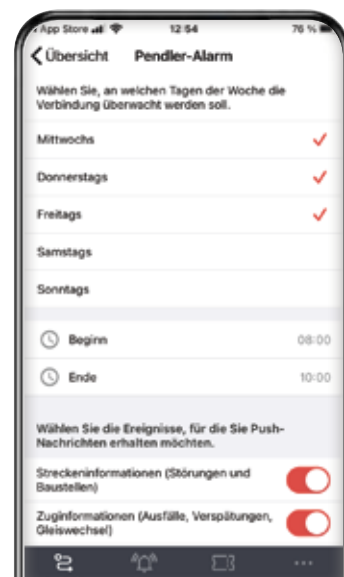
◂ App Store 12:54 76 %

Übersicht Pendler-Alarm

Wählen Sie, an welchen Tagen der Woche die Verbindung überwacht werden soll.

Mittwochs

Donnerstags

Freitags

Samstags

Sonntags

Beginn 08:00

Ende 10:00

Wählen Sie die Ereignisse, für die Sie Push-Nachrichten erhalten möchten.

Streckeninformationen (Störungen und Baustellen)

Zuginformationen (Ausfälle, Verspätungen, Gleiswechsel)